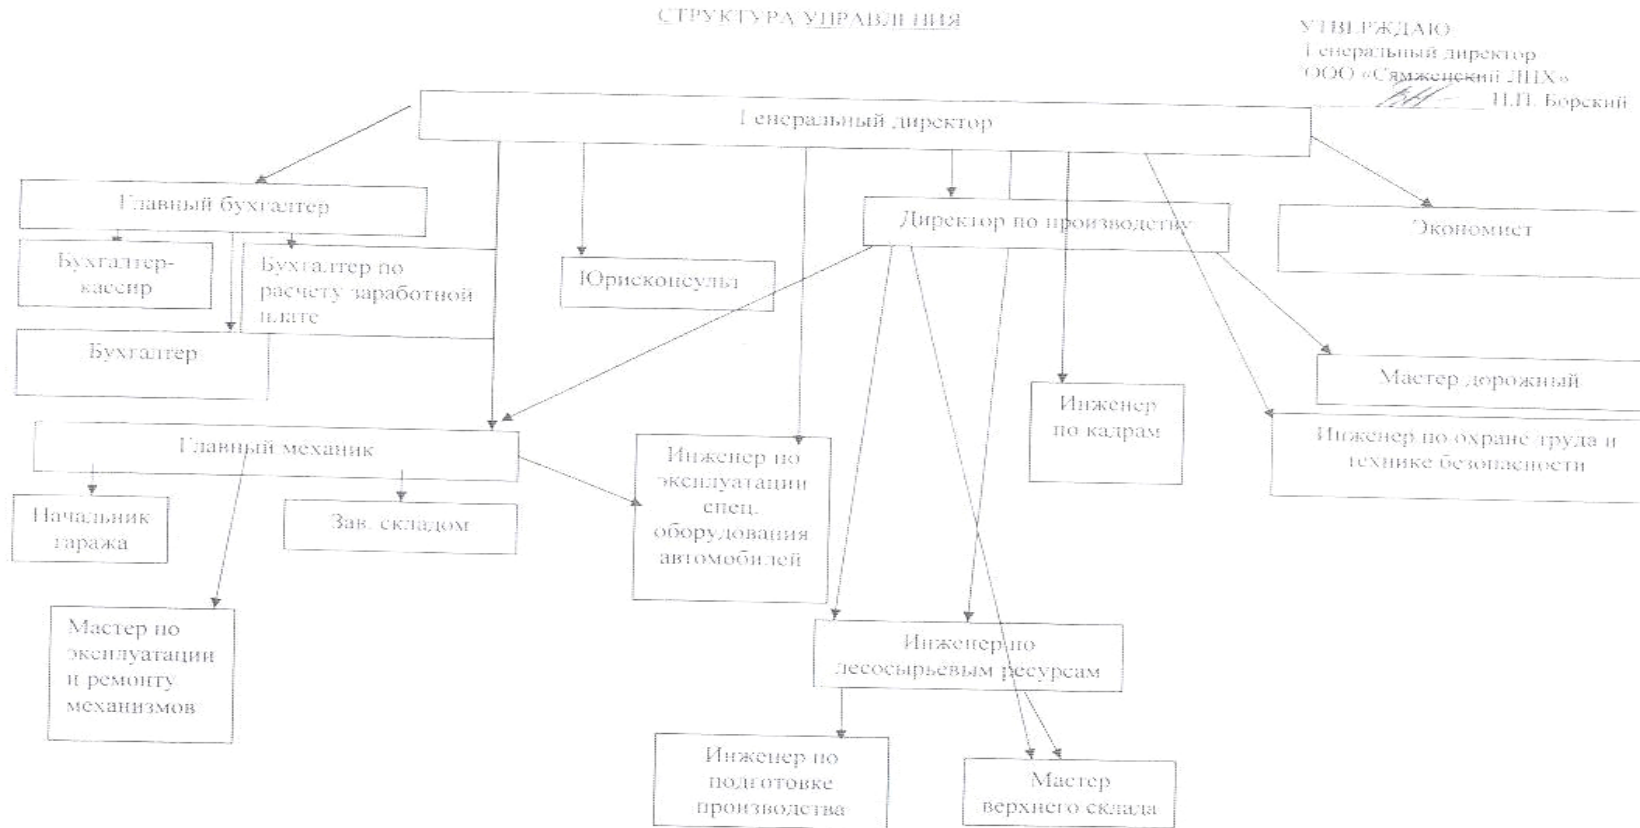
СТРУКТУРА УПРАВЛЕНИЯ

УТВЕРЖДАЮ:
Генеральный директор
ООО «Сямженский ЛПХ»
Н.П. Борский

Генеральный директор

Главный бухгалтер

Бухгалтер-кассир

Бухгалтер по расчету заработной плате

Бухгалтер

Юрисконсульт

Директор по производству

Экономист

Мастер дорожный

Инженер по кадрам

Инженер по охране труда и технике безопасности

Главный механик

Инженер по эксплуатации спец. оборудования автомобилей

Начальник гаража

Зав. складом

Мастер по эксплуатации и ремонту механизмов

Инженер по лесосырьевым ресурсам

Инженер по подготовке производства

Мастер верхнего склада